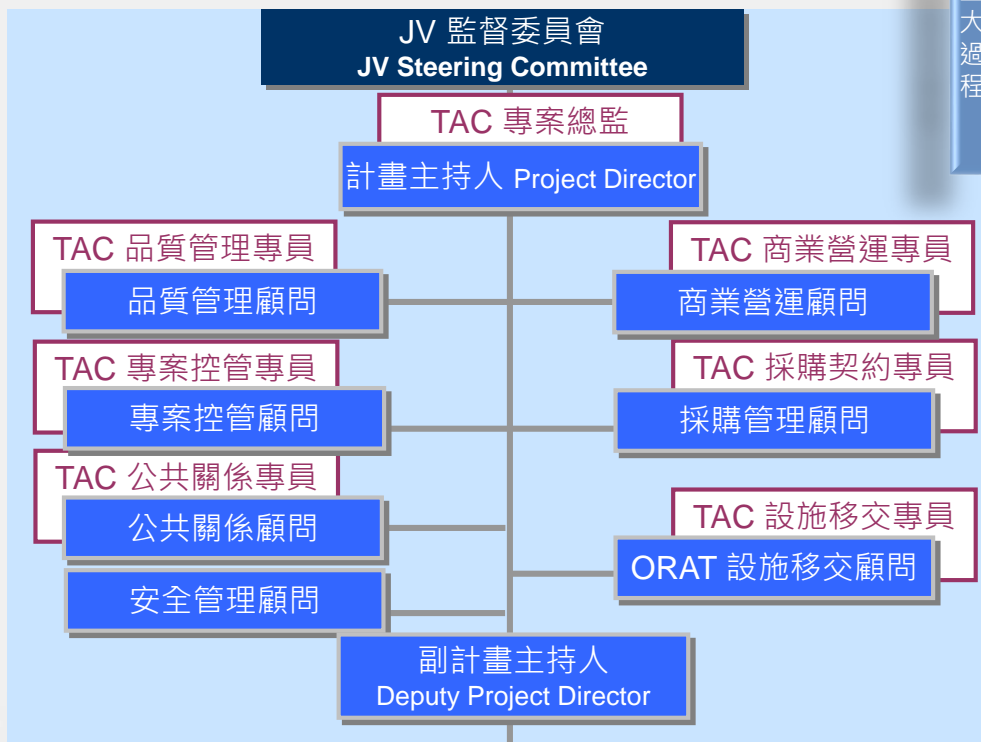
JV 監督委員會
JV Steering Committee

TAC 專案總監
計畫主持人 Project Director

TAC 品質管理專員
品質管理顧問

TAC 商業營運專員
商業營運顧問

TAC 專案控管專員
專案控管顧問

TAC 採購契約專員
採購管理顧問

TAC 公共關係專員
公共關係顧問

TAC 設施移交專員
ORAT 設施移交顧問

安全管理顧問

副計畫主持人
Deputy Project Director

大
過
程